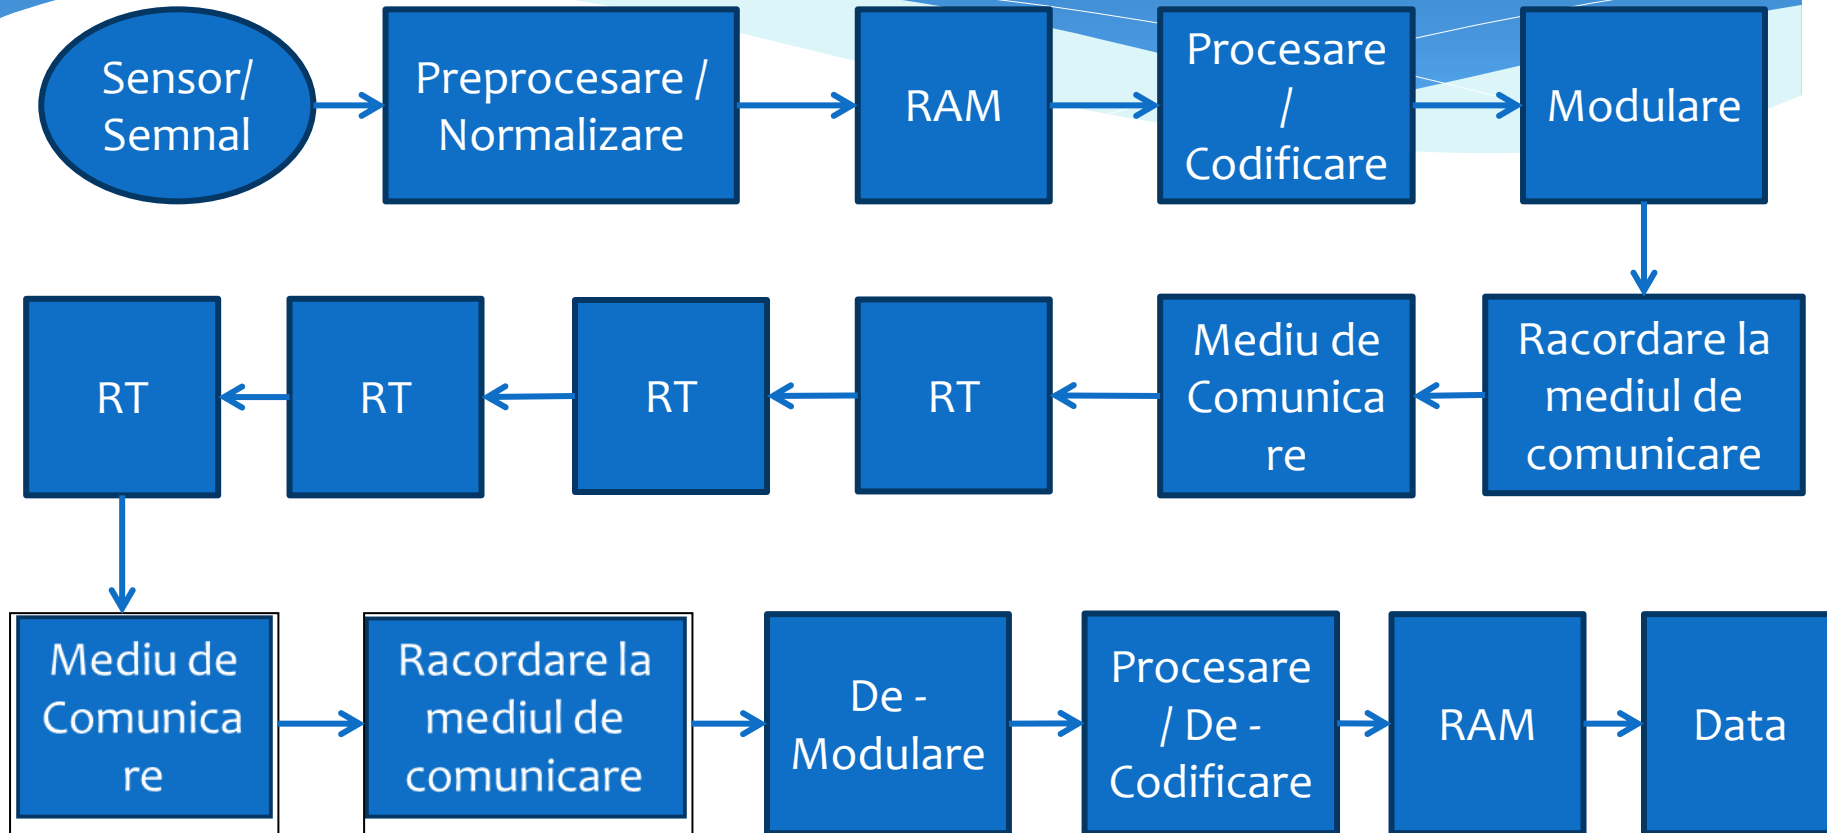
Sensor/ Semnal

Preprocesare / Normalizare

RAM

Procesare / Codificare

Modulare

Racordare la mediul de comunicare

Mediu de Comunicare

RT

RT

RT

RT

Mediu de Comunicare

Racordare la mediul de comunicare

De - Modulare

Procesare / De - Codificare

RAM

Data